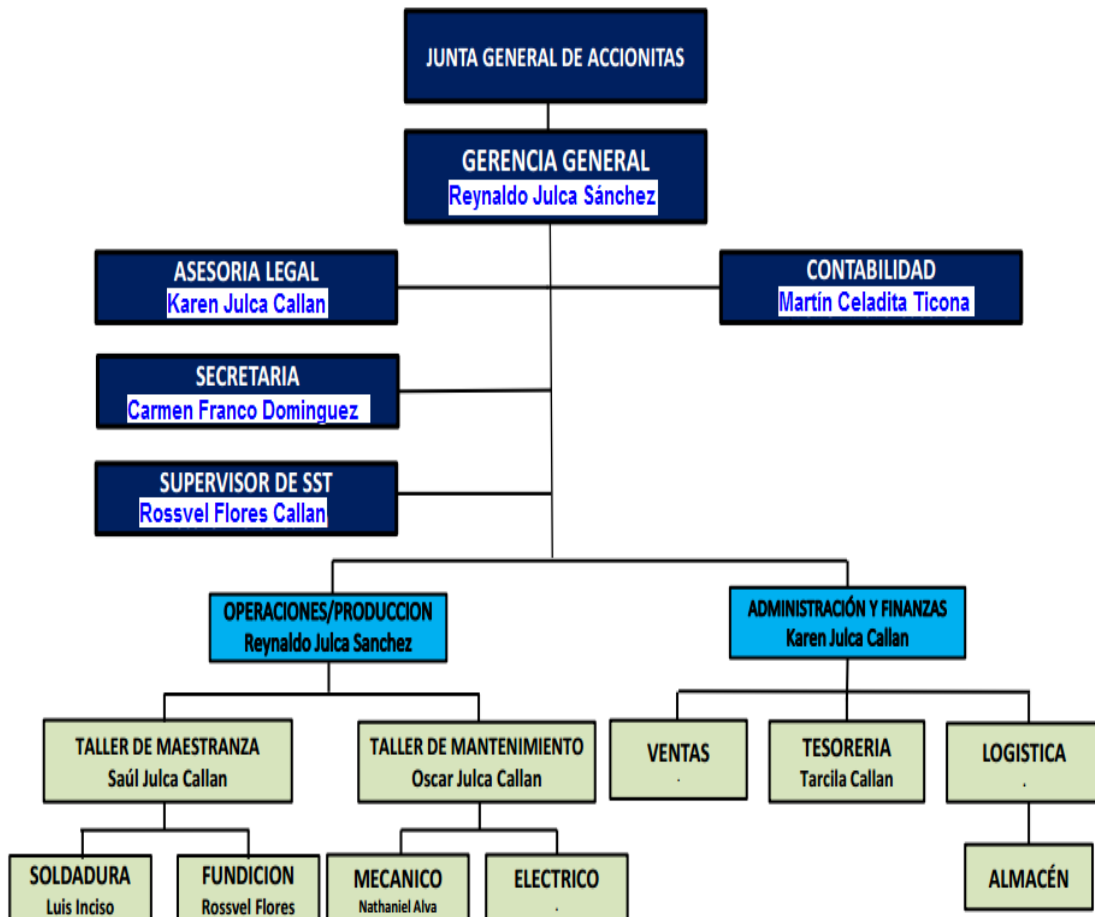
JUNTA GENERAL DE ACCIONITAS

GERENCIA GENERAL
Reynaldo Julca Sánchez

ASESORIA LEGAL
Karen Julca Callan

CONTABILIDAD
Martín Celadita Ticona

SECRETARIA
Carmen Franco Dominguez

SUPERVISOR DE SST
Rossvel Flores Callan

OPERACIONES/PRODUCCION
Reynaldo Julca Sanchez

ADMINISTRACIÓN Y FINANZAS
Karen Julca Callan

TALLER DE MAESTRANZA
Saúl Julca Callan

TALLER DE MANTENIMIENTO
Oscar Julca Callan

VENTAS
.

TESORERIA
Tarcila Callan

LOGISTICA
.

SOLDADURA
Luis Inciso

FUNDICION
Rossvel Flores

MECANICO
Nathaniel Alva

ELECTRICO
.

ALMACÉN